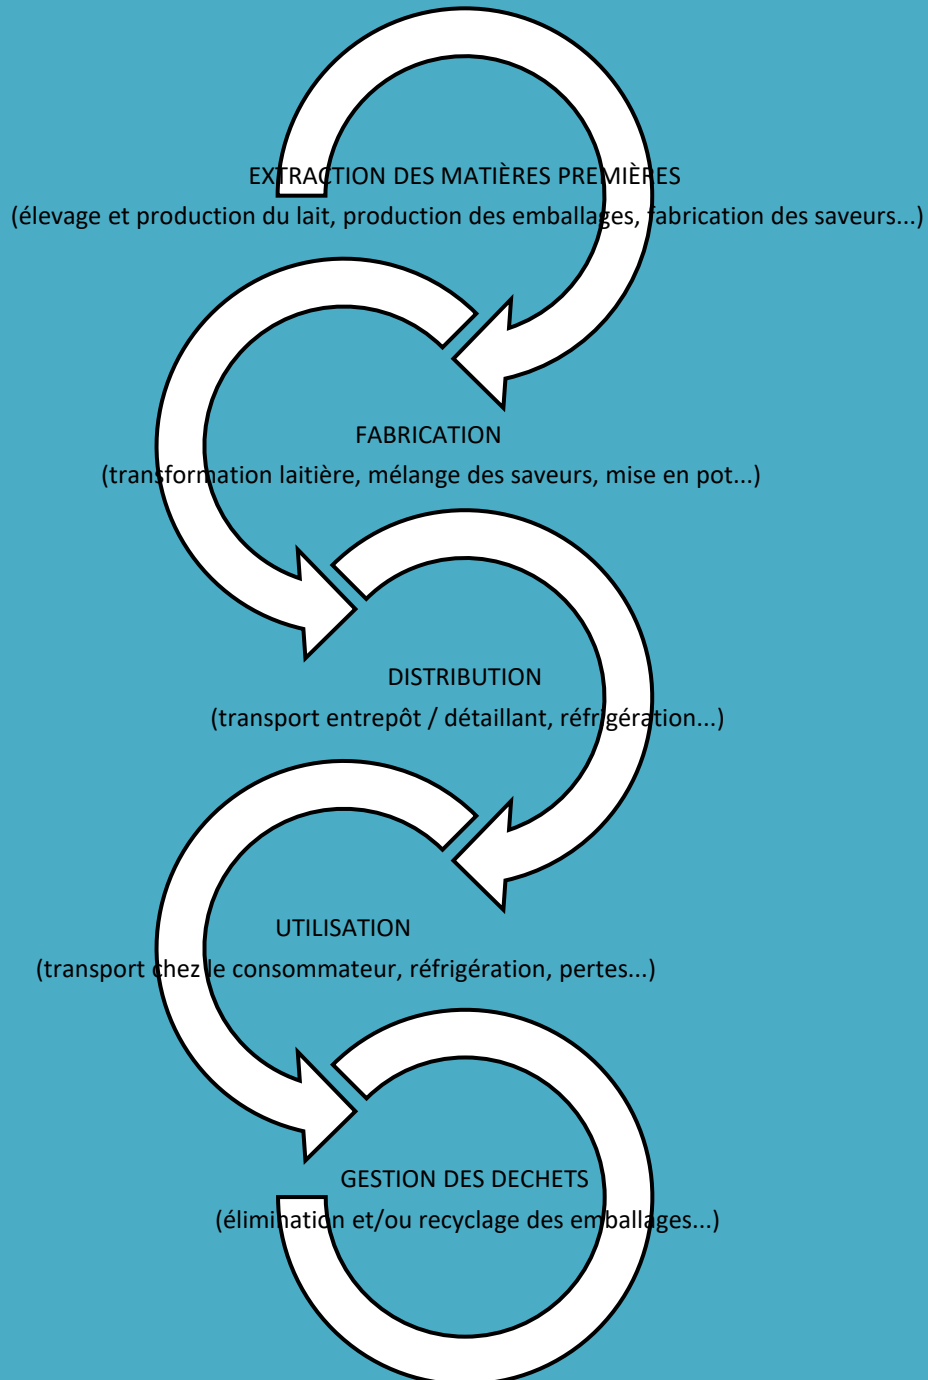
EXTRACTION DES MATIÈRES PREMIÈRES
(élevage et production du lait, production des emballages, fabrication des saveurs...)

FABRICATION
(transformation laitière, mélange des saveurs, mise en pot...)

DISTRIBUTION
(transport entrepôt / détaillant, réfrigération...)

UTILISATION
(transport chez le consommateur, réfrigération, pertes...)

GESTION DES DECHETS
(élimination et/ou recyclage des emballages...)